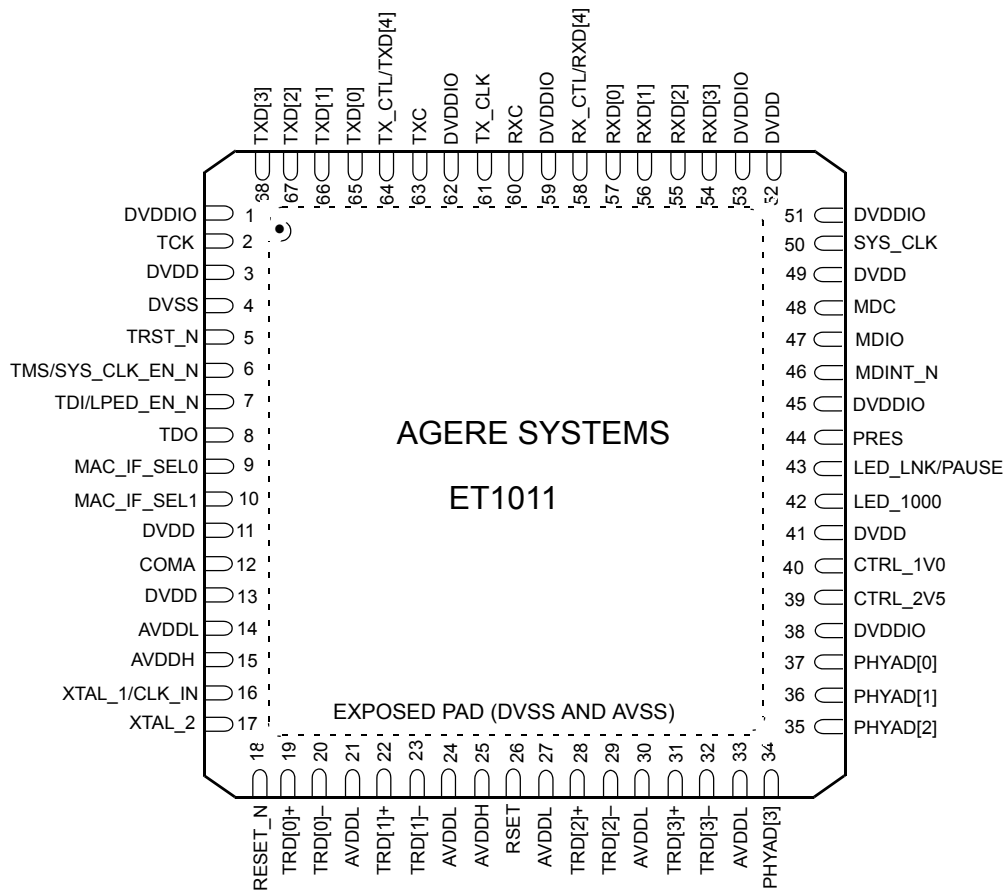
TXD[3] 68
TXD[2] 67
TXD[1] 66
TXD[0] 65
TX_CTL/TXD[4] 64
TXC 63
DVDDIO 62
TX_CLK 61
RXC 60
DVDDIO 59
RX_CTL/RXD[4] 58
RXD[0] 57
RXD[1] 56
RXD[2] 55
RXD[3] 54
DVDDIO 53
DVDD 52

DVDDIO 1
TCK 2
DVDD 3
DVSS 4
TRST_N 5
TMS/SYS_CLK_EN_N 6
TDI/LPED_EN_N 7
TDO 8
MAC_IF_SEL0 9
MAC_IF_SEL1 10
DVDD 11
COMA 12
DVDD 13
AVDDL 14
AVDDH 15
XTAL_1/CLK_IN 16
XTAL_2 17

AGERE SYSTEMS

ET1011

EXPOSED PAD (DVSS AND AVSS)

51 DVDDIO
50 SYS_CLK
49 DVDD
48 MDC
47 MDIO
46 MDINT_N
45 DVDDIO
44 PRES
43 LED_LNK/PAUSE
42 LED_1000
41 DVDD
40 CTRL_1V0
39 CTRL_2V5
38 DVDDIO
37 PHYAD[0]
36 PHYAD[1]
35 PHYAD[2]

18 RESET_N
19 TRD[0]+
20 TRD[0]–
21 AVDDL
22 TRD[1]+
23 TRD[1]–
24 AVDDL
25 AVDDH
26 RSET
27 AVDDL
28 TRD[2]+
29 TRD[2]–
30 AVDDL
31 TRD[3]+
32 TRD[3]–
33 AVDDL
34 PHYAD[3]